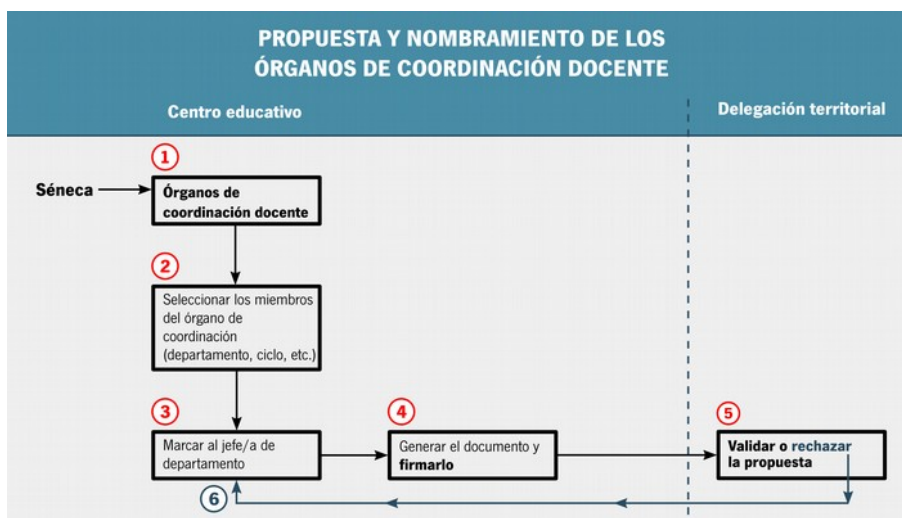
PROPUESTA Y NOMBRAMIENTO DE LOS ÓRGANOS DE COORDINACIÓN DOCENTE

Centro educativo

Delegación territorial

1

Séneca

Órganos de coordinación docente

2

Seleccionar los miembros del órgano de coordinación (departamento, ciclo, etc.)

3

Marcar al jefe/a de departamento

4

Generar el documento y firmarlo

5

Validar o rechazar la propuesta

6